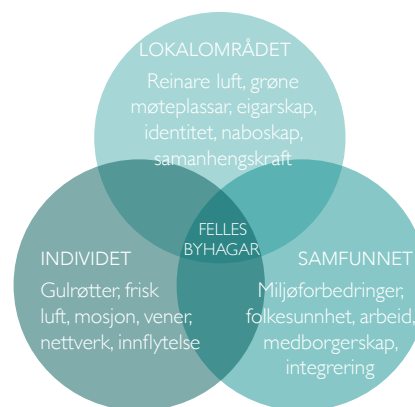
LOKALOMRÅDET
Reinare luft, grøne møteplassar, eigarskap, identitet, naboskap, samanhengskraft

FELLES BYHAGAR

INDIVIDET
Gulrøtter, frisk luft, mosjon, vener, nettverk, innflytelse

SAMFUNNET
Miljøforbedringer, folkesunnhet, arbeid, medborgerskap, integrering